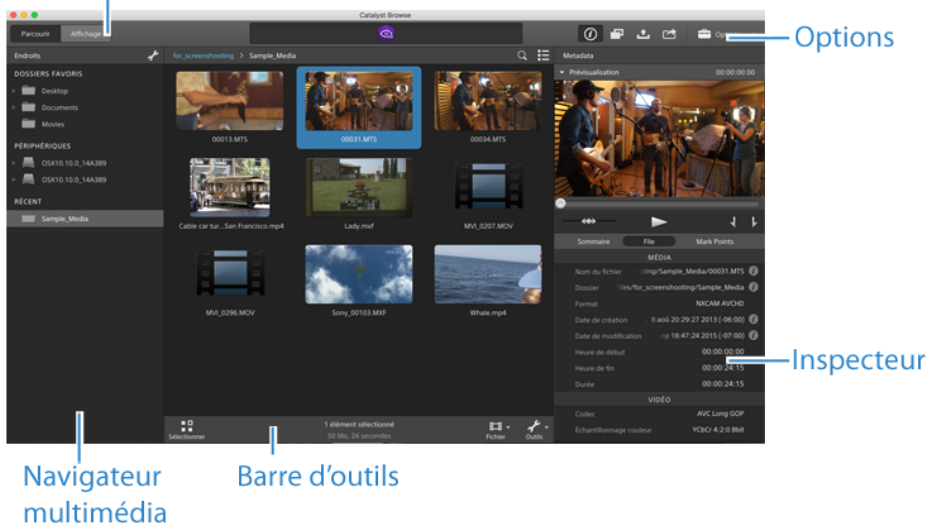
Catalyst Browse

Parcourir

Affichage

Options

Endroits

DOSSIERS FAVORIS

Desktop

Documents

Movies

PÉRIPHÉRIQUES

OSX10.10.0_14A389

OSX10.10.0_14A389

RÉCENT

Sample_Media

for_screenshooting > Sample_Media

00013.MTS

00031.MTS

00034.MTS

Cable car tur...San Francisco.mp4

Lady.mxf

MVI_0207.MOV

MVI_0296.MOV

Sony_00103.MXF

Whale.mp4

Sélectionner

1 élément sélectionné

50 Mo, 24 secondes

Fichier

Outils

Metadata

Prévisualisation

00:00:00:00

Sommaire

File

Mark Points

MÉDIA

Nom du fichier ...ng/Sample_Media/00031.MTS

Dossier ...es/for_screenshooting/Sample_Media

Format NXCAM AVCHD

Date de création ...ll aoû 20:29:27 2013 (-06:00)

Date de modification ...p 18:47:24 2015 (-07:00)

Heure de début 00:00:00:00

Heure de fin 00:00:24:15

Durée 00:00:24:15

VIDÉO

Codec AVC Long GOP

Échantillonnage couleur YCbCr 4:2:0 8bit

Inspecteur

Navigateur multimédia

Barre d'outils